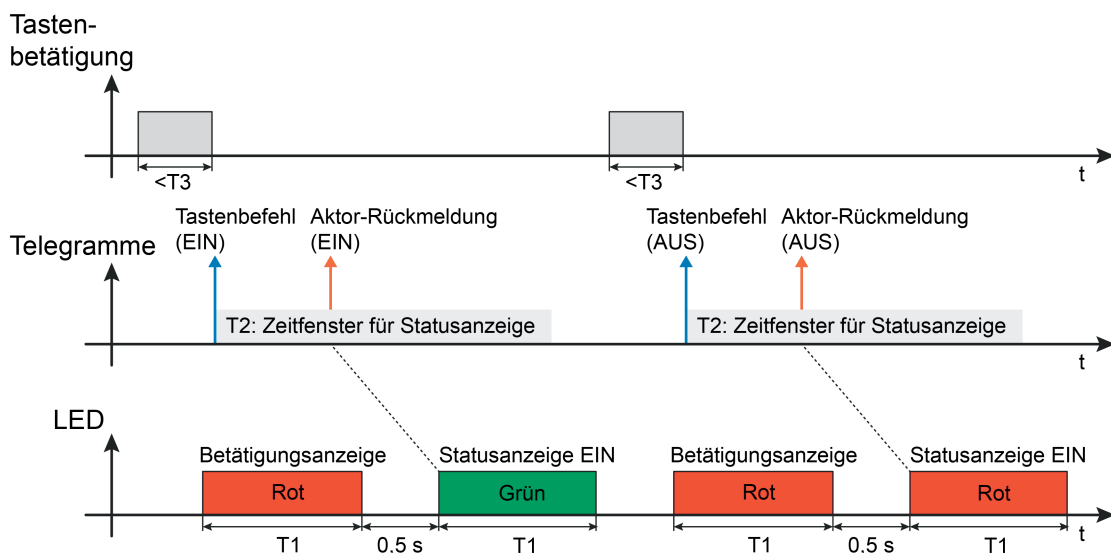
Tastenbetätigung

<T3

<T3

t

Telegramme

Tastenbefehl (EIN)

Aktor-Rückmeldung (EIN)

Tastenbefehl (AUS)

Aktor-Rückmeldung (AUS)

T2: Zeitfenster für Statusanzeige

T2: Zeitfenster für Statusanzeige

t

LED

Betätigungsanzeige

Statusanzeige EIN

Betätigungsanzeige

Statusanzeige EIN

Rot

Grün

Rot

Rot

T1

0.5 s

T1

T1

0.5 s

T1

t